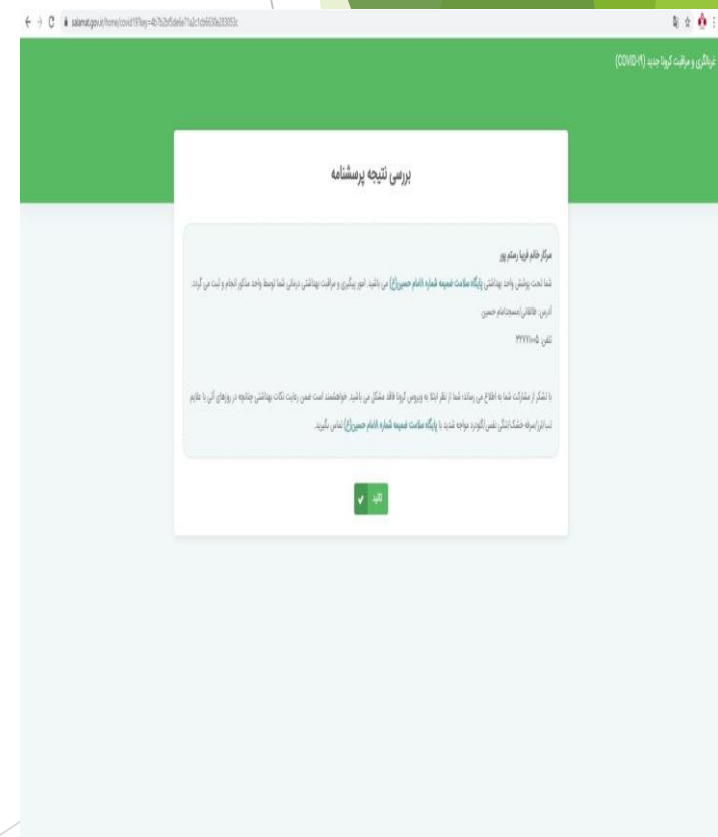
salamat.gov.ir/home/covid19?key=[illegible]

غربالگری و مراقبت کرونا جدید (COVID-۱۹)

بررسی نتیجه پرسشنامه

سرکار خانم فریبا رستم پور

شما تحت پوشش واحد بهداشتی پایگاه سلامت ضمیمه شماره (امام حسین(ع)) می باشید. امور پیگیری و مراقبت بهداشتی درمانی شما توسط واحد مذکور انجام و ثبت می گردد.

آدرس: طالقانی/مسجدامام حسین

تلفن: ۳۲۲۲۱۰۰۵

با تشکر از مشارکت شما به اطلاع می رساند: شما از نظر ابتلا به ویروس کرونا فاقد مشکل می باشید. خواهشمند است ضمن رعایت نکات بهداشتی چنانچه در روزهای آتی با علایم تب/لرز/سرفه خشک/تنگی نفس/کلودرد مواجه شدید با پایگاه سلامت ضمیمه شماره (امام حسین(ع)) تماس بگیرید.

تائید